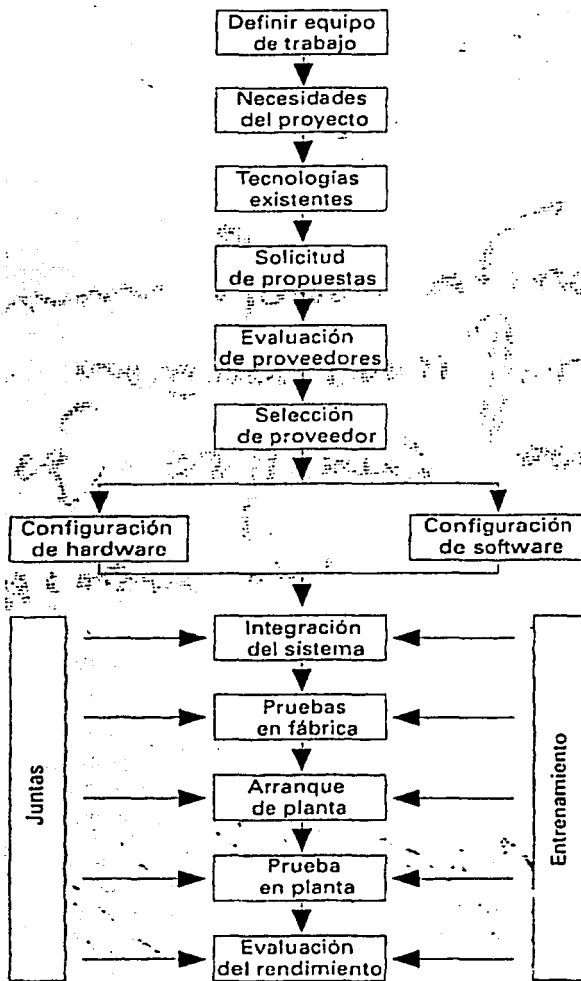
Definir equipo de trabajo

Necesidades del proyecto

Tecnologías existentes

Solicitud de propuestas

Evaluación de proveedores

Selección de proveedor

Configuración de hardware

Configuración de software

Juntas

Integración del sistema

Pruebas en fábrica

Arranque de planta

Prueba en planta

Evaluación del rendimiento

Entrenamiento